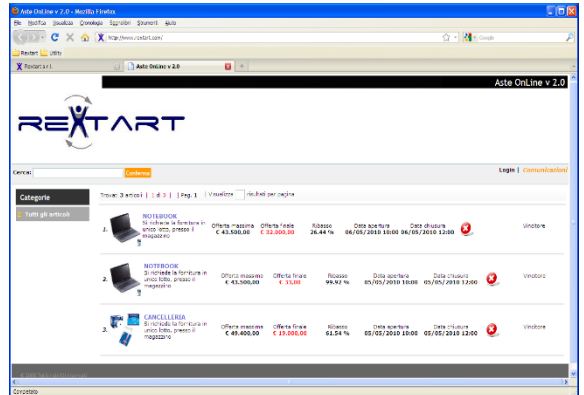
Aste OnLine v 2.0 - Mozilla Firefox

File Modifica Visualizza Cronologia Segnalibri Strumenti Aiuto

http://www.restart.com/

Google

Restart Utility

Restart s.r.l.

Aste OnLine v 2.0

Aste OnLine v 2.0

RESTART

Cerca: Conferma

Login | Comunicazioni

Categorie

Tutti gli articoli

Trovati 3 articoli | 1 di 3 | Pag. 1 | Visualizza risultati per pagina

1. NOTEBOOK Si richiede la fornitura in unico lotto, presso il magazzino | Offerta massima € 43.500,00 | Offerta finale € 32.000,00 | Ribasso 26.44 % | Data apertura 06/05/2010 10:00 | Data chiusura 06/05/2010 12:00 | Vincitore

2. NOTEBOOK Si richiede la fornitura in unico lotto, presso il magazzino | Offerta massima € 43.500,00 | Offerta finale € 33,00 | Ribasso 99.92 % | Data apertura 05/05/2010 10:00 | Data chiusura 05/05/2010 12:00 | Vincitore

3. CANCELLERIA Si richiede la fornitura in unico lotto, presso il magazzino | Offerta massima € 49.400,00 | Offerta finale € 19.000,00 | Ribasso 61.54 % | Data apertura 05/05/2010 10:00 | Data chiusura 05/05/2010 12:00 | Vincitore

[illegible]

Completato